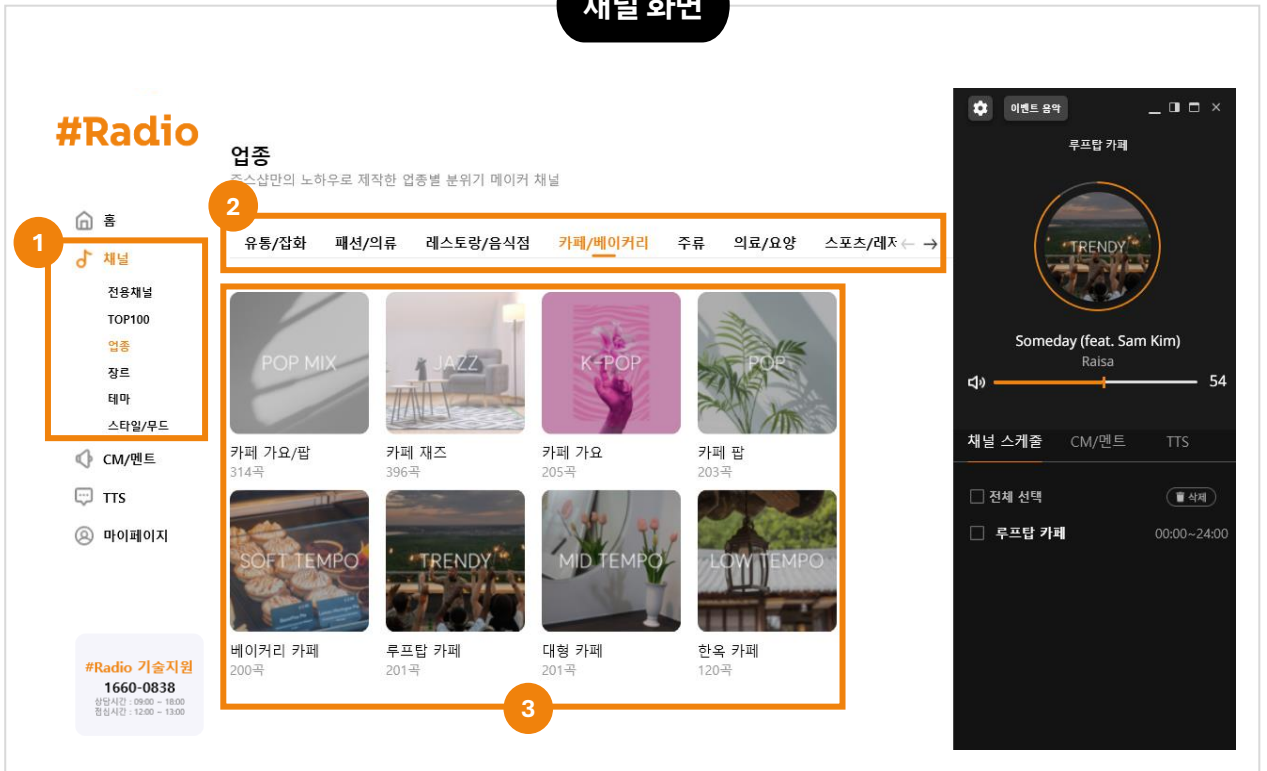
채널 화면

#Radio

1

홈

채널

전용채널

TOP100

업종

장르

테마

스타일/무드

CM/멘트

TTS

마이페이지

#Radio 기술지원
1660-0838
상담시간 : 09:00 ~ 18:00
점심시간 : 12:00 ~ 13:00

업종
주스샵만의 노하우로 제작한 업종별 분위기 메이커 채널

2

유통/잡화 패션/의류 레스토랑/음식점 카페/베이커리 주류 의료/요양 스포츠/레저 ← →

POP MIX
카페 가요/팝
314곡

JAZZ
카페 재즈
396곡

K-POP
카페 가요
205곡

POP
카페 팝
203곡

SOFT TEMPO
베이커리 카페
200곡

TRENDY
루프탑 카페
201곡

MID TEMPO
대형 카페
201곡

LOW TEMPO
한옥 카페
120곡

3

이벤트 음악

루프탑 카페

TRENDY

Someday (feat. Sam Kim)
Raisa

54

채널 스케줄 CM/멘트 TTS

전체 선택 삭제

루프탑 카페 00:00~24:00